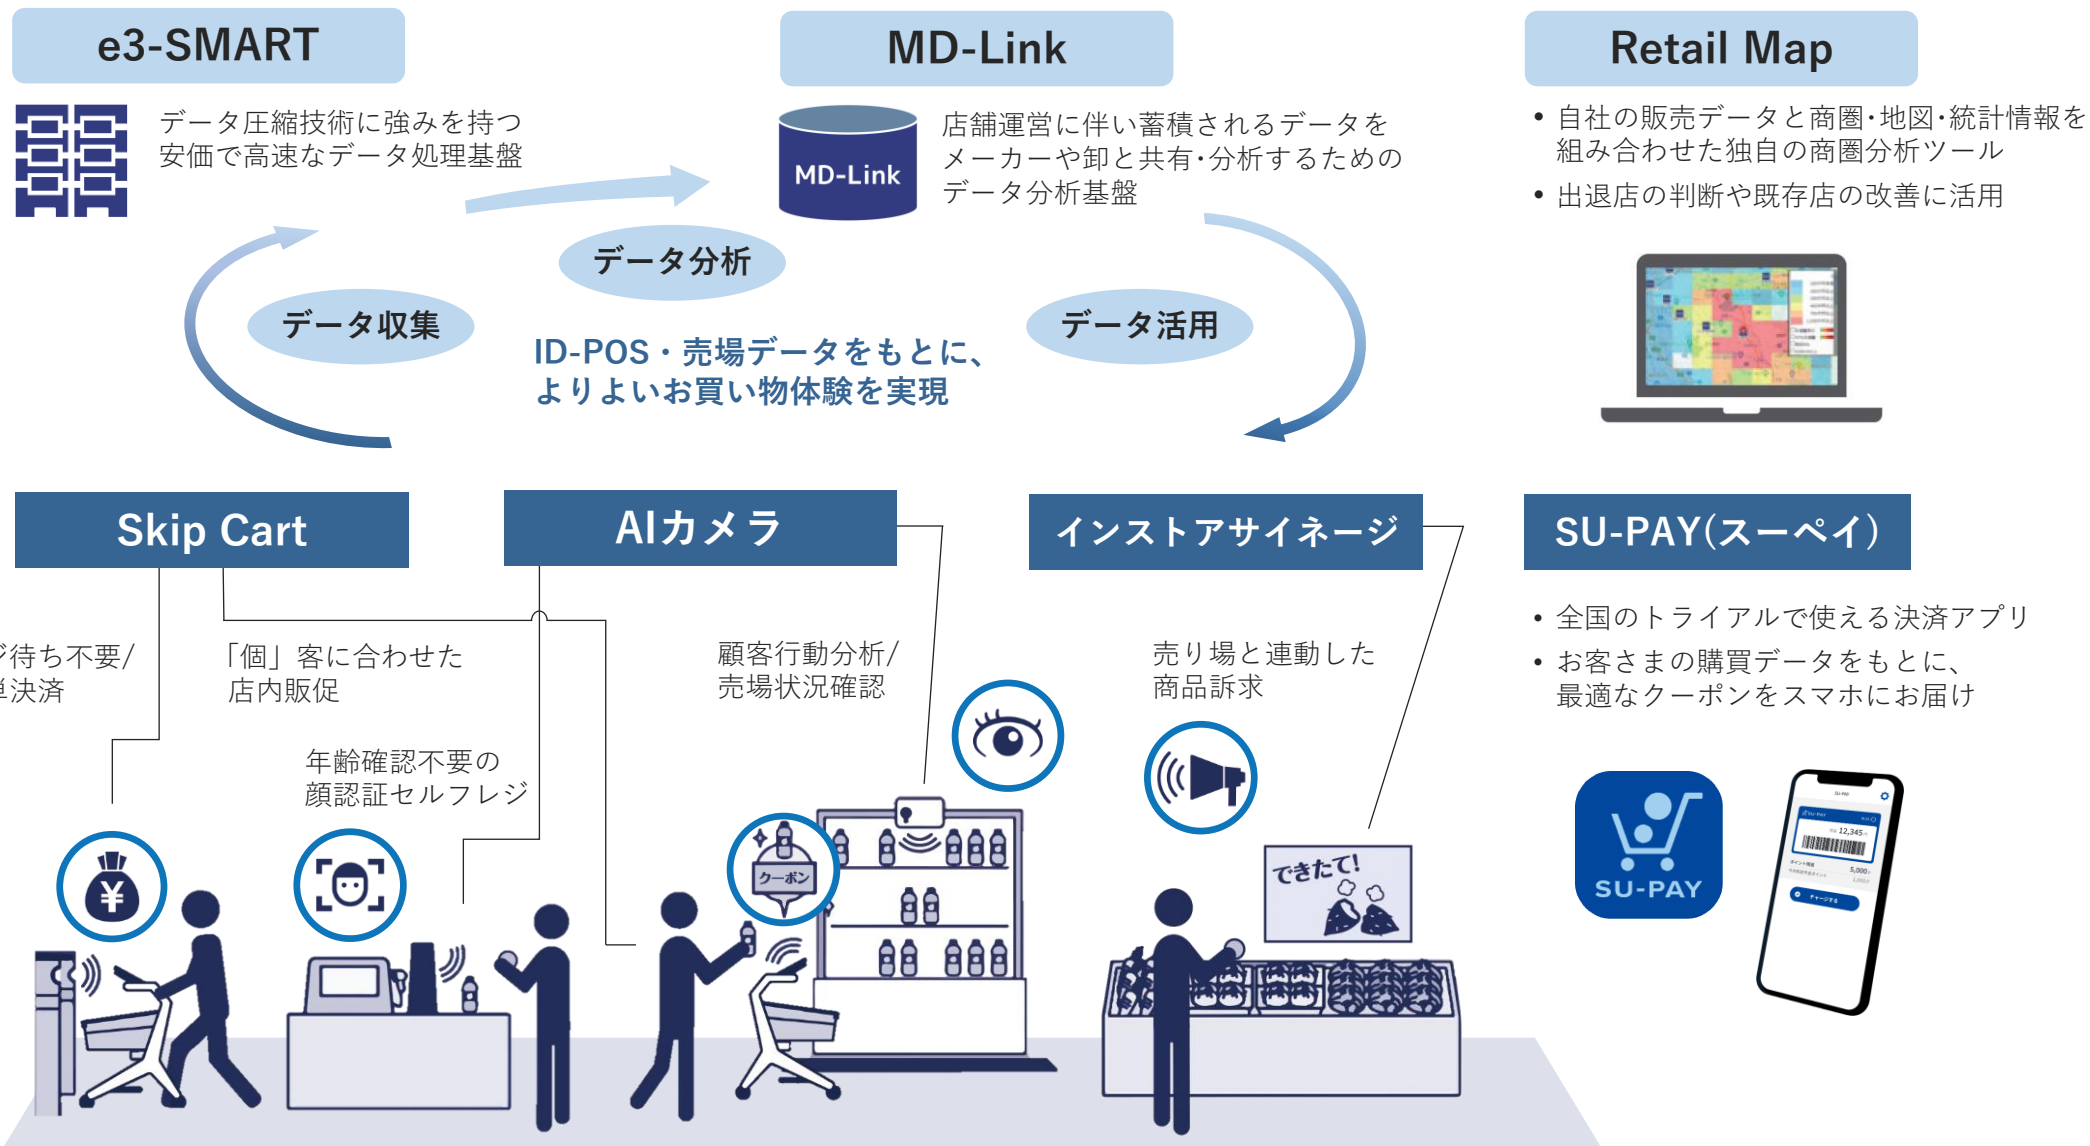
e3-SMART

データ圧縮技術に強みを持つ安価で高速なデータ処理基盤

MD-Link

MD-Link

店舗運営に伴い蓄積されるデータをメーカーや卸と共有･分析するためのデータ分析基盤

Retail Map

• 自社の販売データと商圏･地図･統計情報を組み合わせた独自の商圏分析ツール
• 出退店の判断や既存店の改善に活用

データ分析

データ収集

データ活用

ID-POS・売場データをもとに、よりよいお買い物体験を実現

Skip Cart

AIカメラ

インストアサイネージ

SU-PAY(スーペイ)

ジ待ち不要/単決済

「個」客に合わせた店内販促

顧客行動分析/売場状況確認

売り場と連動した商品訴求

• 全国のトライアルで使える決済アプリ
• お客さまの購買データをもとに、最適なクーポンをスマホにお届け

年齢確認不要の顔認証セルフレジ

クーポン

できたて!

SU-PAY